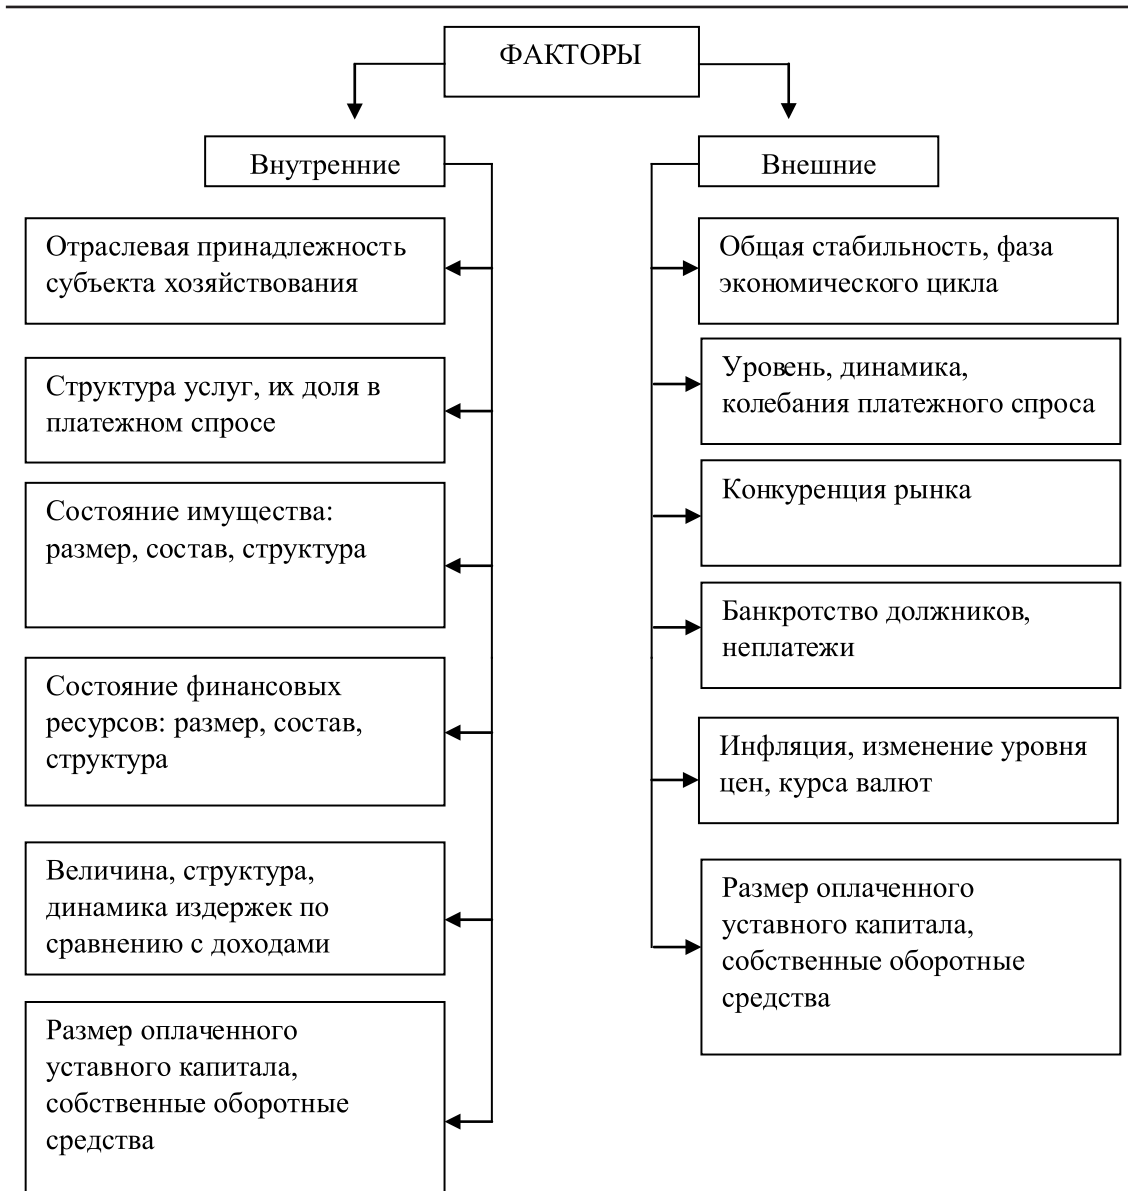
ФАКТОРЫ

Внутренние

Отраслевая принадлежность субъекта хозяйствования

Структура услуг, их доля в платежном спросе

Состояние имущества: размер, состав, структура

Состояние финансовых ресурсов: размер, состав, структура

Величина, структура, динамика издержек по сравнению с доходами

Размер оплаченного уставного капитала, собственные оборотные средства

Внешние

Общая стабильность, фаза экономического цикла

Уровень, динамика, колебания платежного спроса

Конкуренция рынка

Банкротство должников, неплатежи

Инфляция, изменение уровня цен, курса валют

Размер оплаченного уставного капитала, собственные оборотные средства